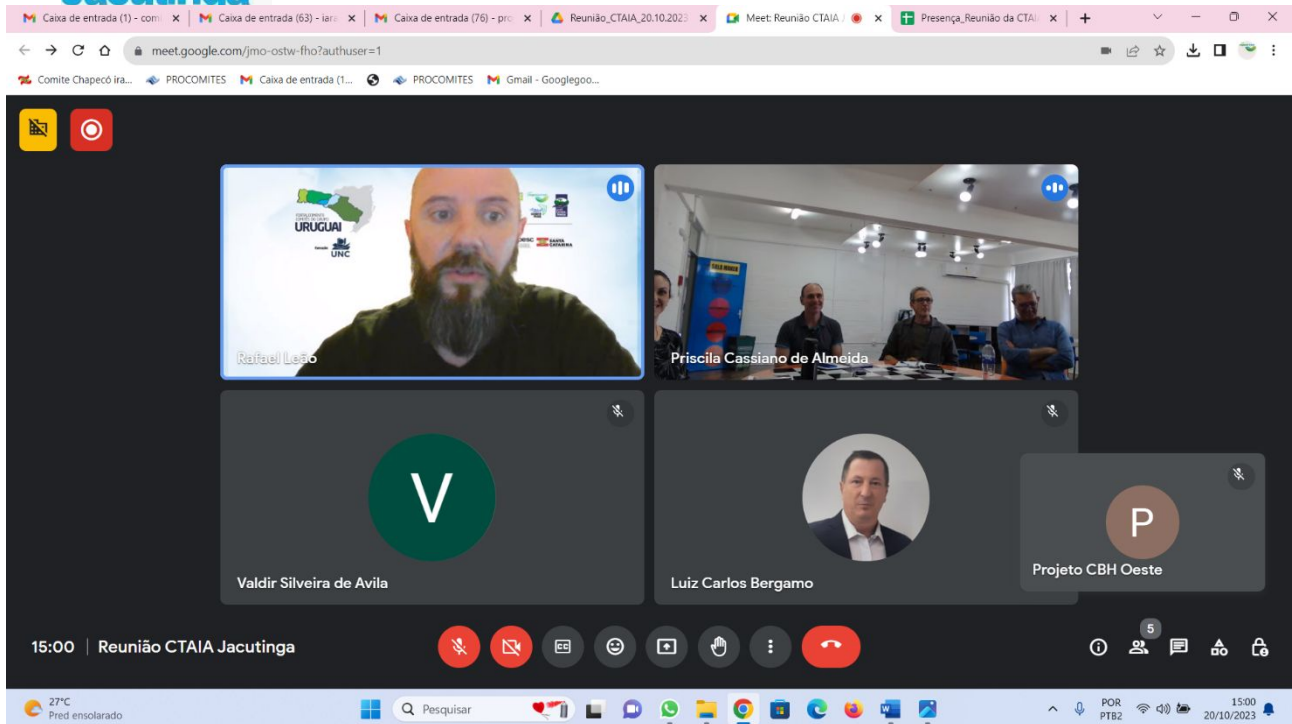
Caixa de entrada (1) - com | Caixa de entrada (63) - iar | Caixa de entrada (76) - pro | Reunião_CTAIA_20.10.2023 | Meet: Reunião CTAIA | Presença_Reunião da CTA

meet.google.com/jmo-ostw-fho?authuser=1

Comite Chapecó ira... PROCOMITES Caixa de entrada (1... PROCOMITES Gmail - Googlegoo...

URUGUAI
UNC
SANTA CATARINA

Rafael Leão

Priscila Cassiano de Almeida

V

Valdir Silveira de Avila

Luiz Carlos Bergamo

P

Projeto CBH Oeste

15:00 | Reunião CTAIA Jacutinga

5

27°C
Pred ensolarado

Pesquisar

POR
PTB2

15:00
20/10/2023